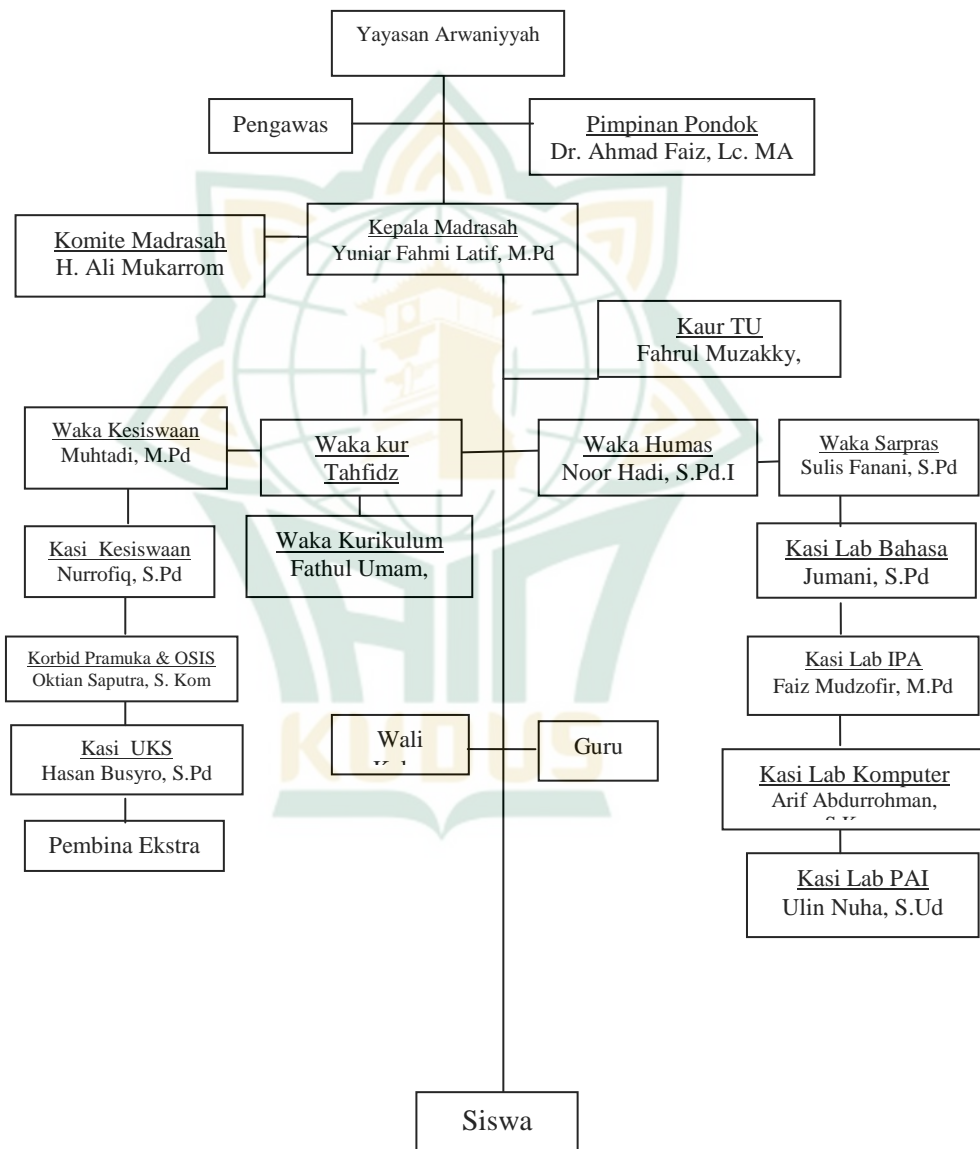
Yayasan Arwaniyyah

Pengawas

Pimpinan Pondok
Dr. Ahmad Faiz, Lc. MA

Komite Madrasah
H. Ali Mukarrom

Kepala Madrasah
Yuniar Fahmi Latif, M.Pd

Kaur TU
Fahrul Muzakky,

Waka Kesiswaan
Muhtadi, M.Pd

Waka kur
Tahfidz

Waka Humas
Noor Hadi, S.Pd.I

Waka Sarpras
Sulis Fanani, S.Pd

Kasi Kesiswaan
Nurrofiq, S.Pd

Waka Kurikulum
Fathul Umam,

Kasi Lab Bahasa
Jumani, S.Pd

Korbid Pramuka & OSIS
Oktian Saputra, S. Kom

Kasi Lab IPA
Faiz Mudzofir, M.Pd

Kasi UKS
Hasan Busyro, S.Pd

Wali
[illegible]

Guru

Kasi Lab Komputer
Arif Abdurrohman,
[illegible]

Pembina Ekstra

Kasi Lab PAI
Ulin Nuha, S.Ud

Siswa